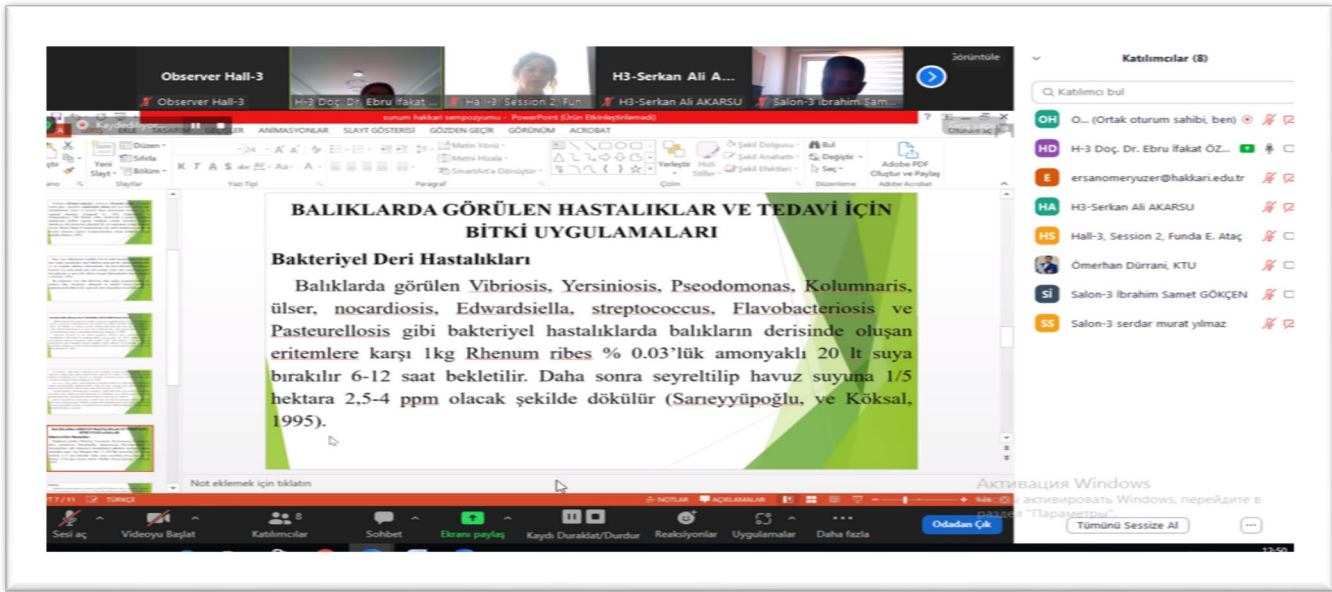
Observer Hall-3
Observer Hall-3
H-3 Doç. Dr. Ebru İfakat ...
Ha-3 Session 2 Fun
H3-Serkan Ali A...
H3-Serkan Ali AKARSU
Salon-3 İbrahim Sam...
Görüntüle

sunum hakkari sempozyumu - PowerPoint (Ürün Etkinleştirilemedi)
TASARIM
ANİMASYONLAR SLAYT GÖSTERİSİ GÖZDEN GEÇİR GÖRÜNÜM ACROBAT
Yeni Slayt
Düzen
Sıfırla
Bölüm
Slaytlar
Yazı Tipi
Paragraf
Metin Yönü
Metni Hizala
SmartArt'a Dönüştür
Yerleştir
Hızlı Stiller
Şekil Dolgusu
Şekil Anahattı
Şekil Efektleri
Çizim
Bul
Değiştir
Seç
Düzenleme
Adobe PDF Oluştur ve Paylaş
Adobe Acrobat

BALIKLARDA GÖRÜLEN HASTALIKLAR VE TEDAVİ İÇİN BİTKİ UYGULAMALARI

Bakteriyel Deri Hastalıkları

Balıklarda görülen Vibriosis, Yersiniosis, Pseodomonas, Kolumnaris, ülser, nocardiosis, Edwardsiella, streptococcus, Flavobacteriosis ve Pasteurellosis gibi bakteriyel hastalıklarda balıkların derisinde oluşan eritemlere karşı 1kg Rhenum ribes % 0.03'lük amonyaklı 20 lt suya bırakılır 6-12 saat bekletilir. Daha sonra seyreltilip havuz suyuna 1/5 hektara 2,5-4 ppm olacak şekilde dökülür (Sarıeyyüpoğlu, ve Köksal, 1995).

Not eklemek için tıklatın
7 / 11 TÜRKÇE
NOTLAR AÇIKLAMALAR

Katılımcılar (8)
Katılımcı bul
O... (Ortak oturum sahibi, ben)
H-3 Doç. Dr. Ebru İfakat ÖZ...
ersanomeryuzer@hakkari.edu.tr
H3-Serkan Ali AKARSU
Hall-3, Session 2, Funda E. Ataç
Ömerhan Dürrani, KTU
Salon-3 İbrahim Samet GÖKÇEN
Salon-3 serdar murat yılmaz

Активация Windows
Чтобы активировать Windows, перейдите в раздел "Параметры".

Sesi aç
Videoyu Başlat
Katılımcılar 8
Sohbet
Ekranı paylaş
Kaydı Duraklat/Durdur
Reaksiyonlar
Uygulamalar
Daha fazla
Odadan Çık
Tümünü Sessize Al
12:50